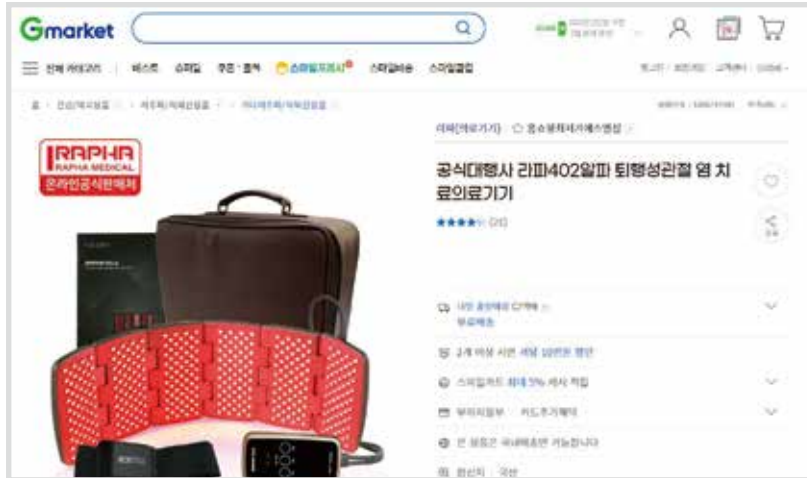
Gmarket

☰ 전체 카테고리 | 베스트 쇼퍼딜 쿠폰·혜택 스마일프레시 스타일버스 스마일클럽

RAPHA
RAPHA MEDICAL
온라인공식판매처

라파[바로가기] ☆ 중소벤처기업제품

공식대행사 라파402일파 퇴행성관절 염 치료의료기기

★★★★☆ (21)

2개 이상 시 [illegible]

스마일카드 최대 5% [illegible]

부분무이자 카드추가혜택

이 상품은 국내배송만 가능합니다

원산지 국산